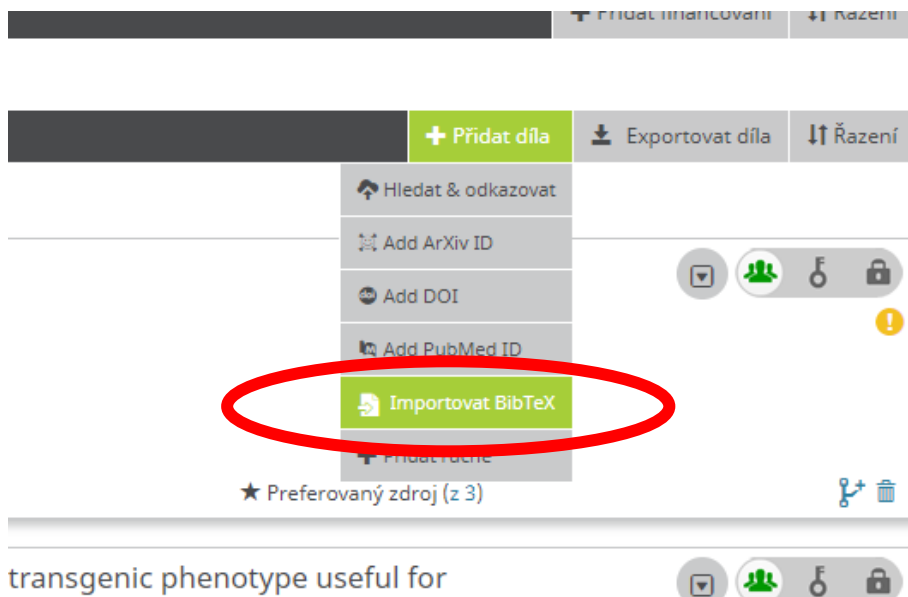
Přidat financování
Řazení

Přidat díla
Exportovat díla
Řazení

Hledat & odkazovat
Add ArXiv ID
Add DOI
Add PubMed ID
Importovat BibTeX
Přidat ručně

★ Preferovaný zdroj (z 3)

transgenic phenotype useful for